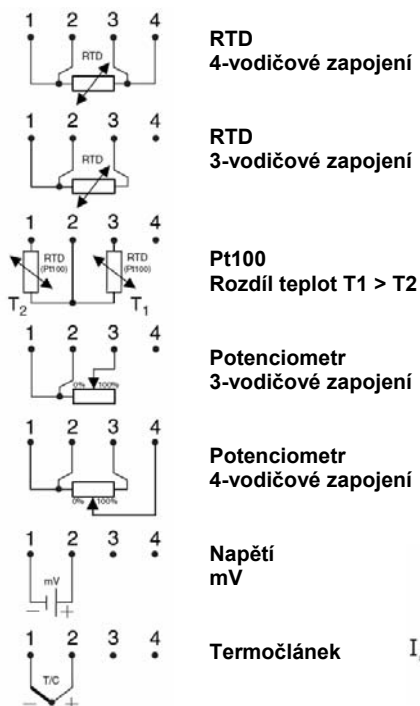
1 2 3 4
RTD
RTD
4-vodičové zapojení

1 2 3 4
RTD
RTD
3-vodičové zapojení

1 2 3 4
RTD (Pt100)
RTD (Pt100)
$T_2$ $T_1$
Pt100
Rozdíl teplot T1 > T2

1 2 3 4
0% 100%
Potenciometr
3-vodičové zapojení

1 2 3 4
0% 100%
Potenciometr
4-vodičové zapojení

1 2 3 4
mV
- +
Napětí
mV

1 2 3 4
T/C
- +
Termočlánek

I